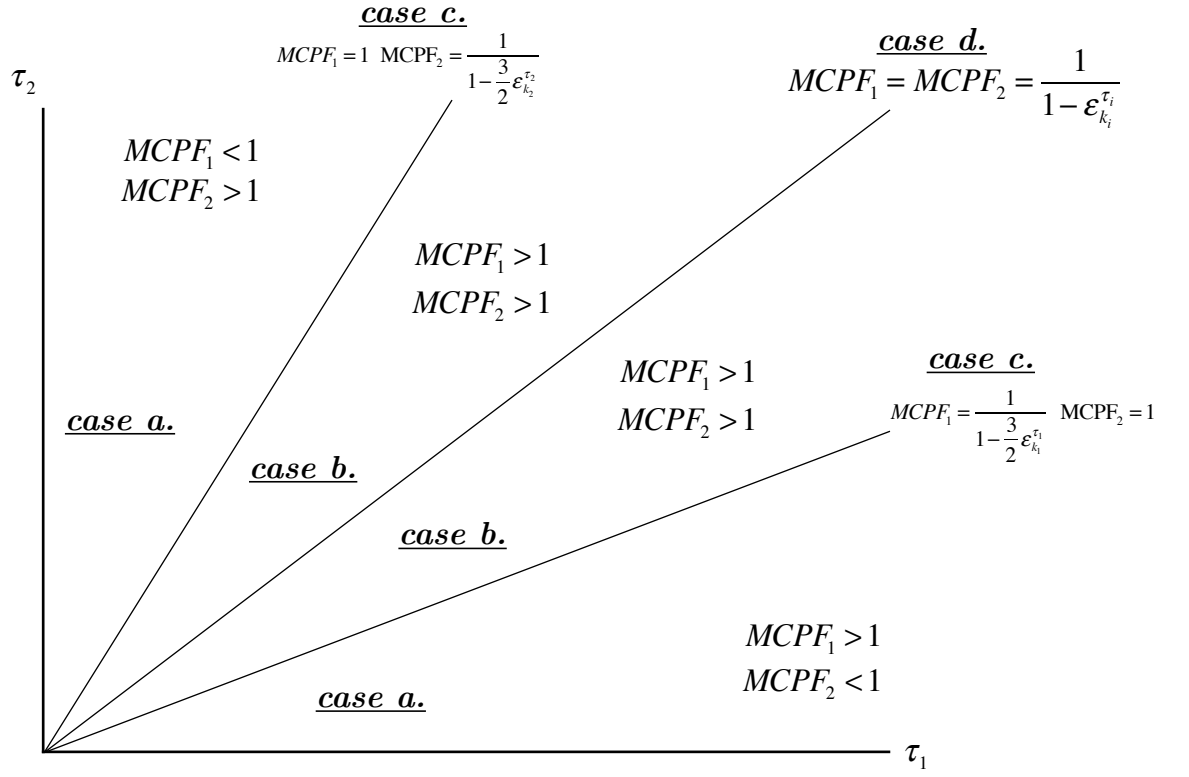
case c.
$MCPF_1 = 1$ $\text{MCPF}_2 = \frac{1}{1-\frac{3}{2}\varepsilon_{k_2}^{\tau_2}}$

case d.
$MCPF_1 = MCPF_2 = \frac{1}{1-\varepsilon_{k_i}^{\tau_i}}$

$\tau_2$

$MCPF_1 < 1$
$MCPF_2 > 1$

$MCPF_1 > 1$
$MCPF_2 > 1$

$MCPF_1 > 1$
$MCPF_2 > 1$

case c.
$MCPF_1 = \frac{1}{1-\frac{3}{2}\varepsilon_{k_1}^{\tau_1}}$ $\text{MCPF}_2 = 1$

case a.

case b.

case b.

$MCPF_1 > 1$
$MCPF_2 < 1$

case a.

$\tau_1$